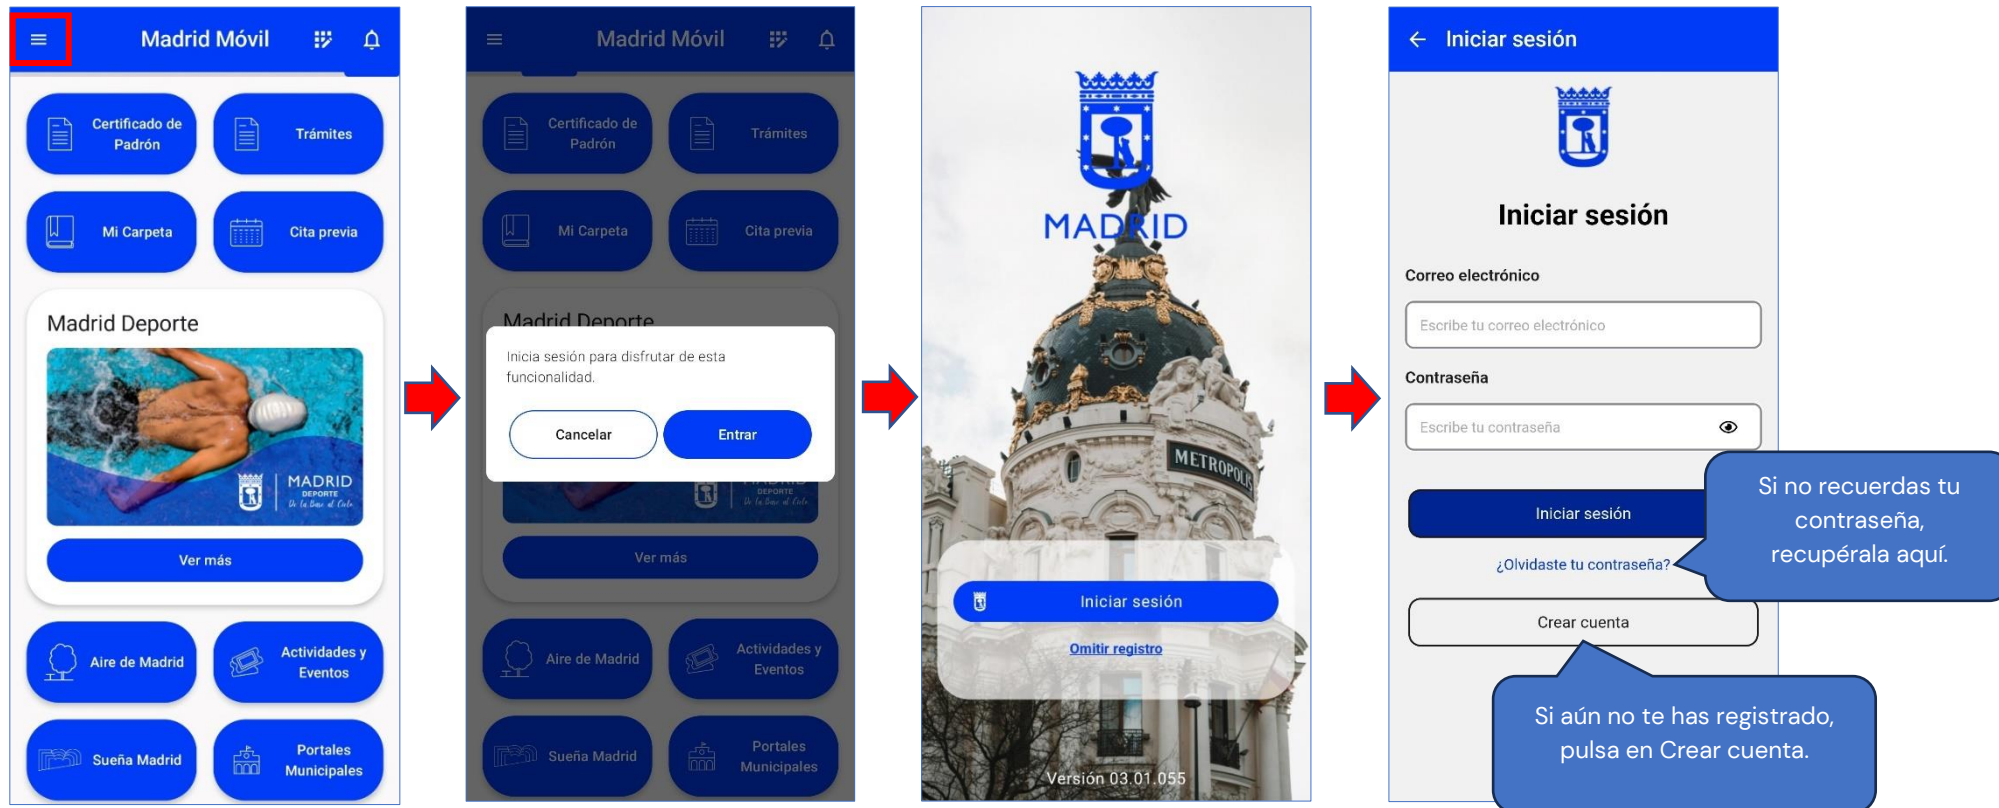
Madrid Móvil

Certificado de Padrón

Trámites

Mi Carpeta

Cita previa

Madrid Deporte

MADRID DEPORTE De la Base al Éxito

Ver más

Aire de Madrid

Actividades y Eventos

Sueña Madrid

Portales Municipales

Madrid Móvil

Certificado de Padrón

Trámites

Mi Carpeta

Cita previa

Madrid Deporte

Inicia sesión para disfrutar de esta funcionalidad.

Cancelar

Entrar

Ver más

Aire de Madrid

Actividades y Eventos

Sueña Madrid

Portales Municipales

MADRID

METROPOLIS

Iniciar sesión

Omitir registro

Versión 03.01.055

Iniciar sesión

Iniciar sesión

Correo electrónico

Escribe tu correo electrónico

Contraseña

Escribe tu contraseña

Iniciar sesión

¿Olvidaste tu contraseña?

Crear cuenta

Si no recuerdas tu contraseña, recupérala aquí.

Si aún no te has registrado, pulsa en Crear cuenta.